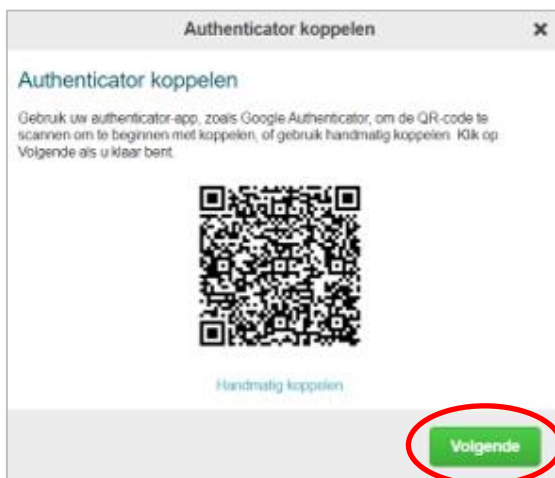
Authenticator koppelen ×

Authenticator koppelen

Gebruik uw authenticator-app, zoals Google Authenticator, om de QR-code te scannen om te beginnen met koppelen, of gebruik handmatig koppelen. Klik op Volgende als u klaar bent.

Handmatig koppelen

Volgende